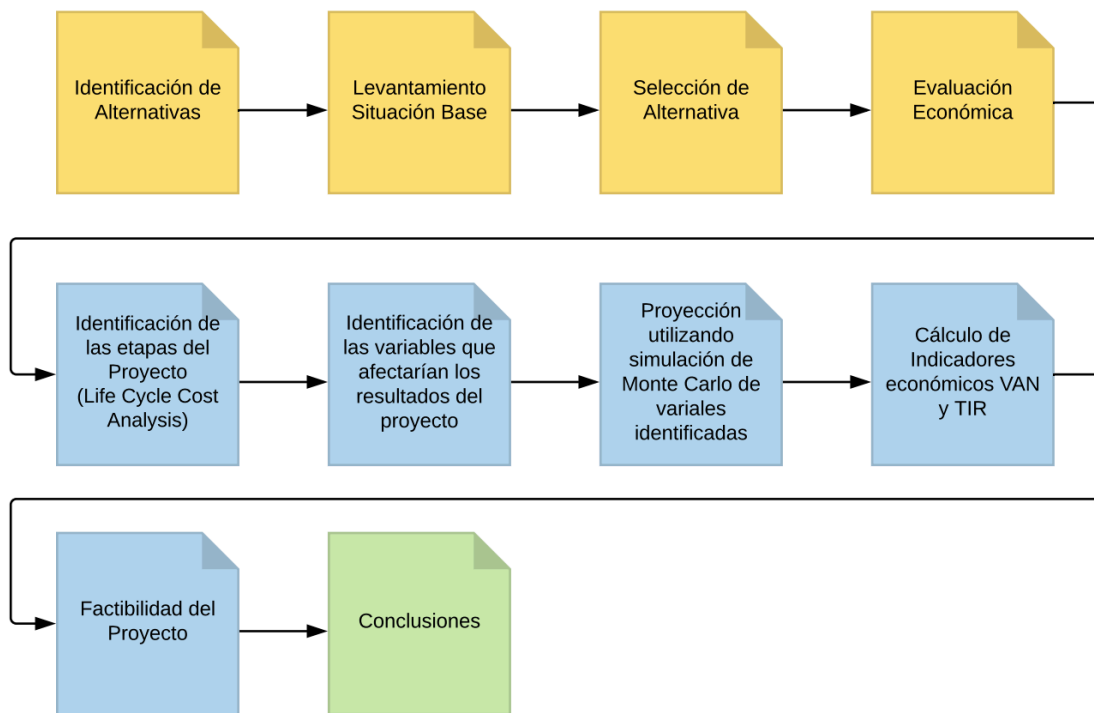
Identificación de Alternativas

Levantamiento Situación Base

Selección de Alternativa

Evaluación Económica

Identificación de las etapas del Proyecto (Life Cycle Cost Analysis)

Identificación de las variables que afectarían los resultados del proyecto

Proyección utilizando simulación de Monte Carlo de variales identificadas

Cálculo de Indicadores económicos VAN y TIR

Factibilidad del Proyecto

Conclusiones